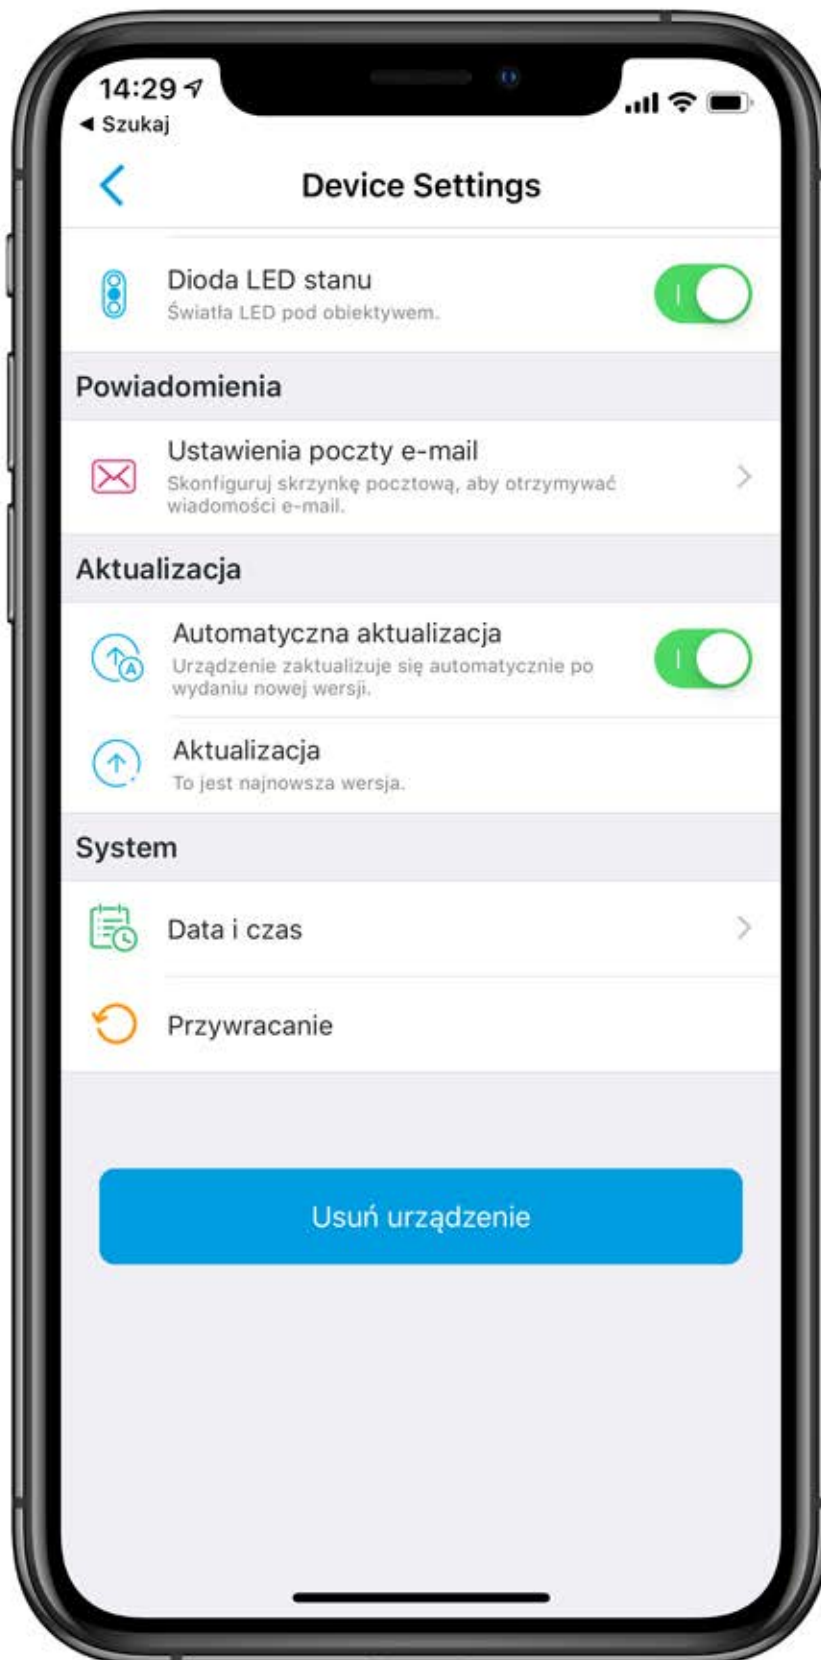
14:29
◂ Szukaj

Device Settings

Dioda LED stanu
Światła LED pod obiektywem.

Powiadomienia

Ustawienia poczty e-mail
Skonfiguruj skrzynkę pocztową, aby otrzymywać wiadomości e-mail.

Aktualizacja

Automatyczna aktualizacja
Urządzenie zaktualizuje się automatycznie po wydaniu nowej wersji.

Aktualizacja
To jest najnowsza wersja.

System

Data i czas

Przywracanie

Usuń urządzenie